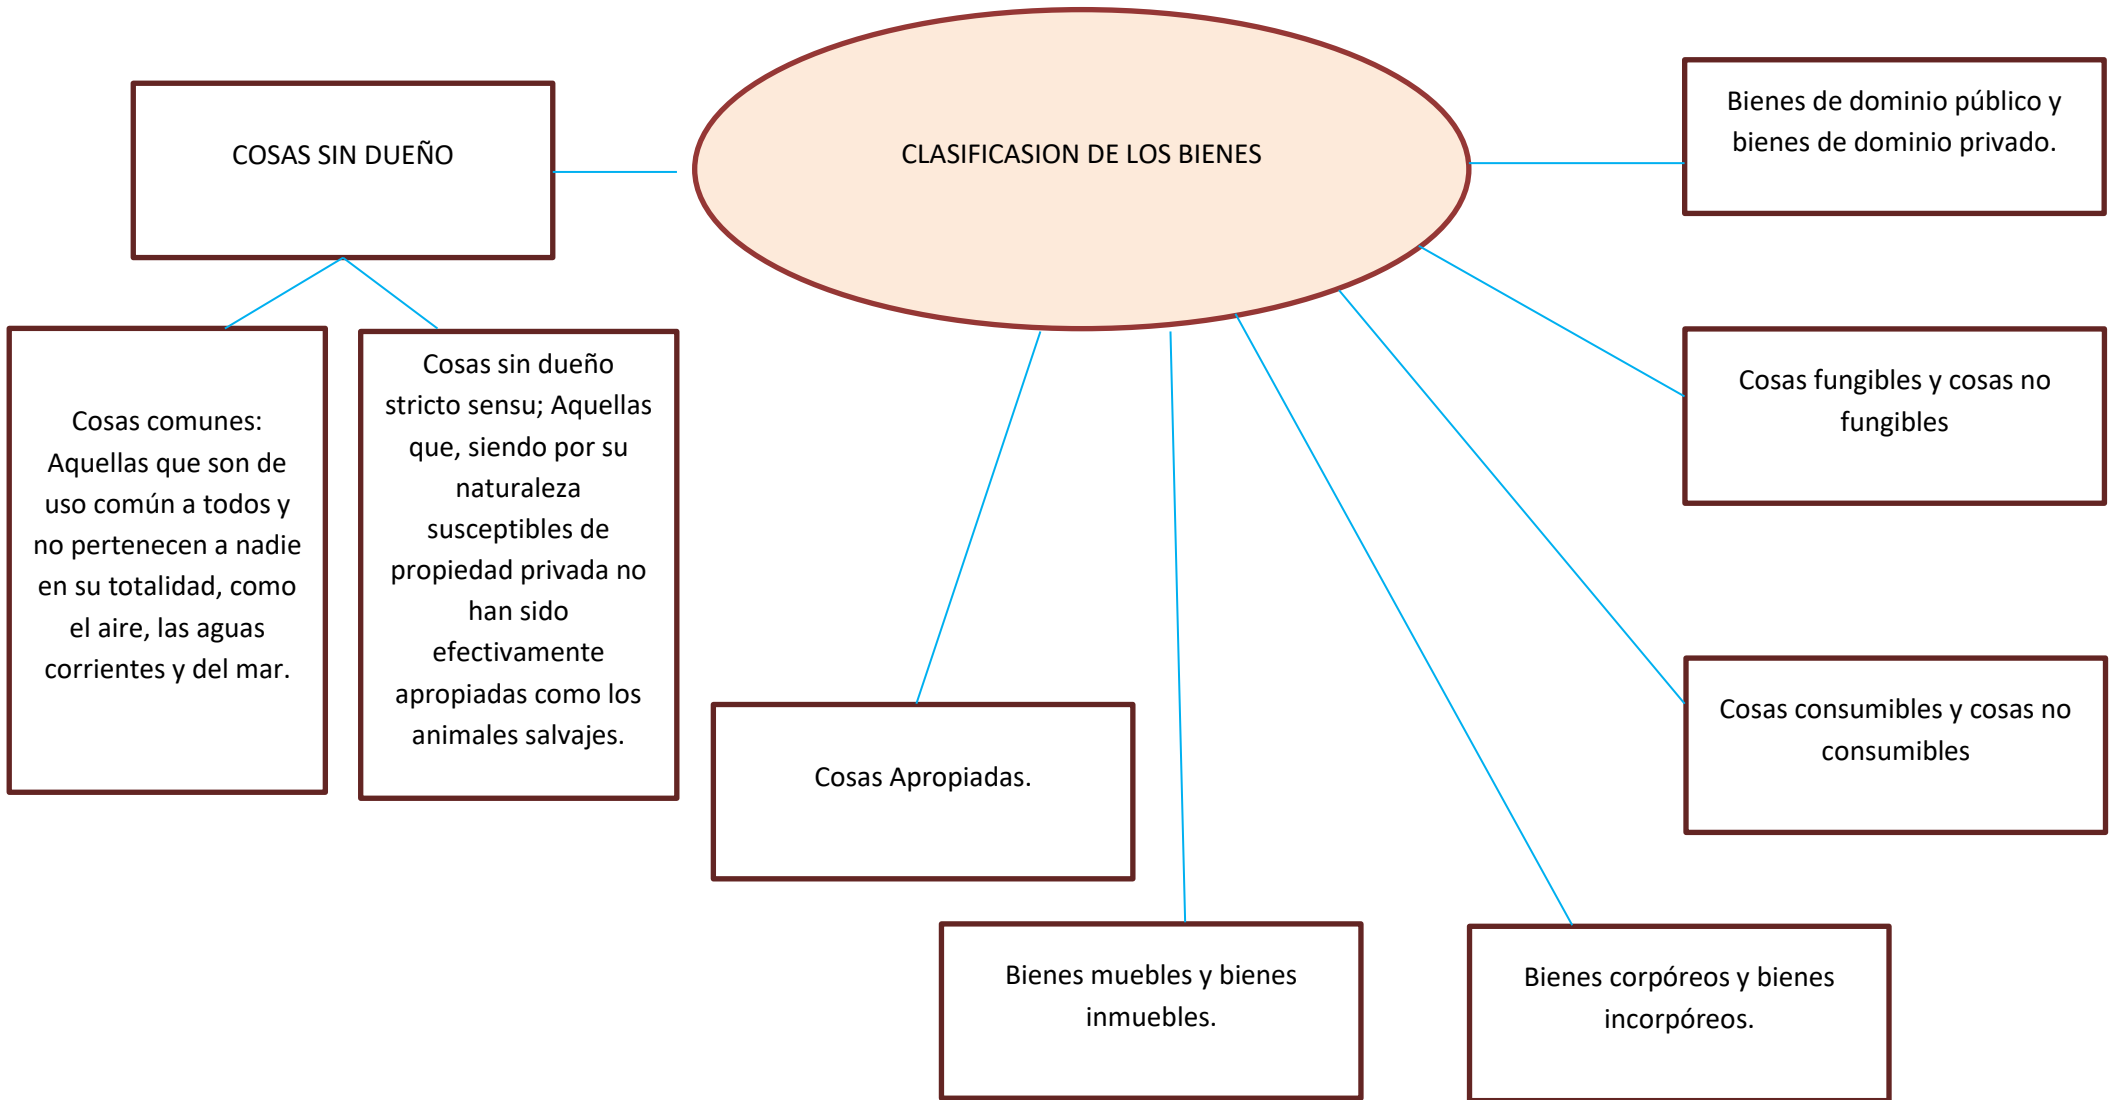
CLASIFICASION DE LOS BIENES

COSAS SIN DUEÑO

Cosas comunes: Aquellas que son de uso común a todos y no pertenecen a nadie en su totalidad, como el aire, las aguas corrientes y del mar.

Cosas sin dueño stricto sensu; Aquellas que, siendo por su naturaleza susceptibles de propiedad privada no han sido efectivamente apropiadas como los animales salvajes.

Cosas Apropiadas.

Bienes muebles y bienes inmuebles.

Bienes corpóreos y bienes incorpóreos.

Bienes de dominio público y bienes de dominio privado.

Cosas fungibles y cosas no fungibles

Cosas consumibles y cosas no consumibles